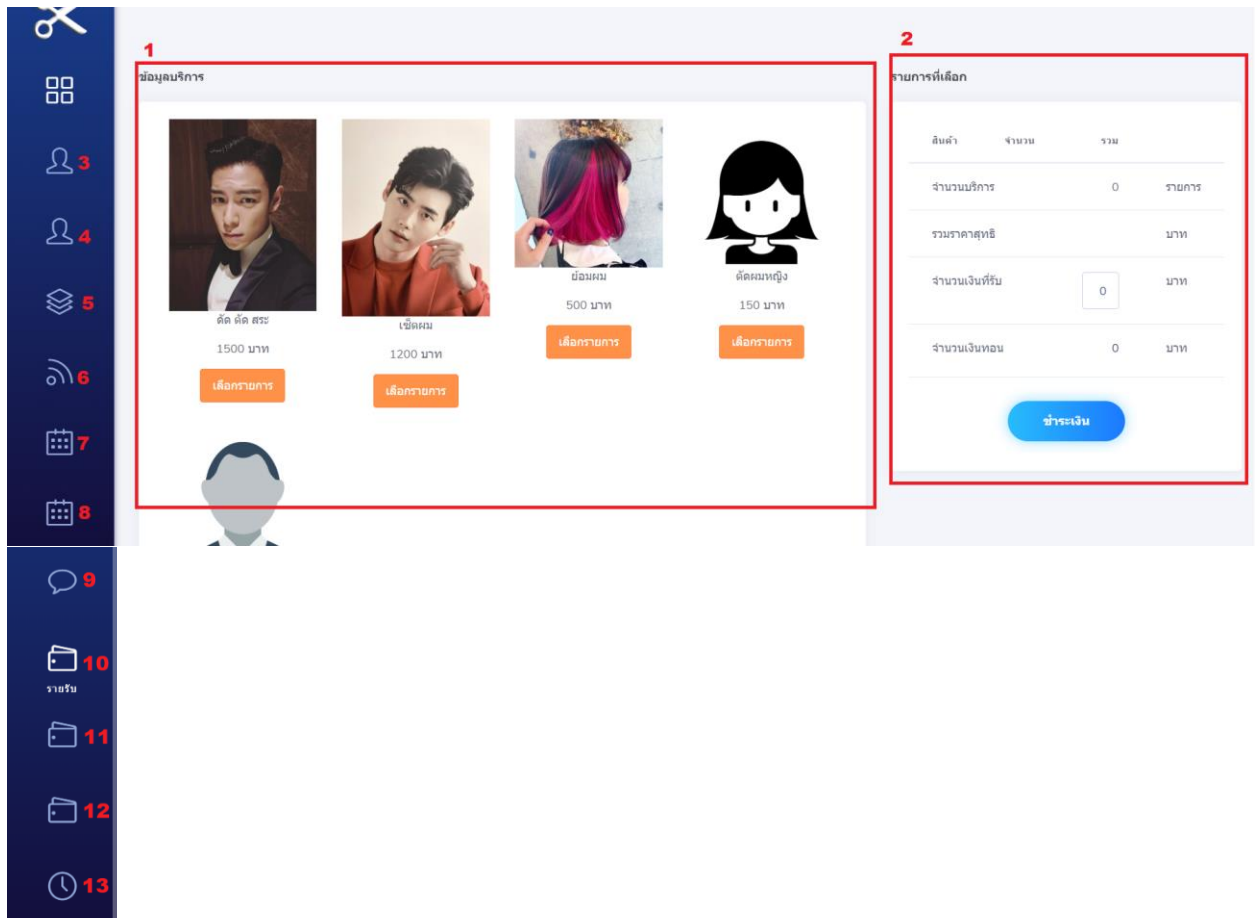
1
ข้อมูลบริการ

ตัด ตัด สระ
1500 บาท
เลือกรายการ

เซ็ตผม
1200 บาท
เลือกรายการ

ย้อมผม
500 บาท
เลือกรายการ

ตัดผมหญิง
150 บาท
เลือกรายการ

2
รายการที่เลือก

| สินค้า | จำนวน | รวม | |
|---|---|---|---|
| จำนวนบริการ | | 0 | รายการ |
| รวมราคาสุทธิ | | | บาท |
| จำนวนเงินที่รับ | | 0 | บาท |
| จำนวนเงินทอน | | 0 | บาท |

ชำระเงิน

3
4
5
6
7
8
9
10
รายรับ
11
12
13